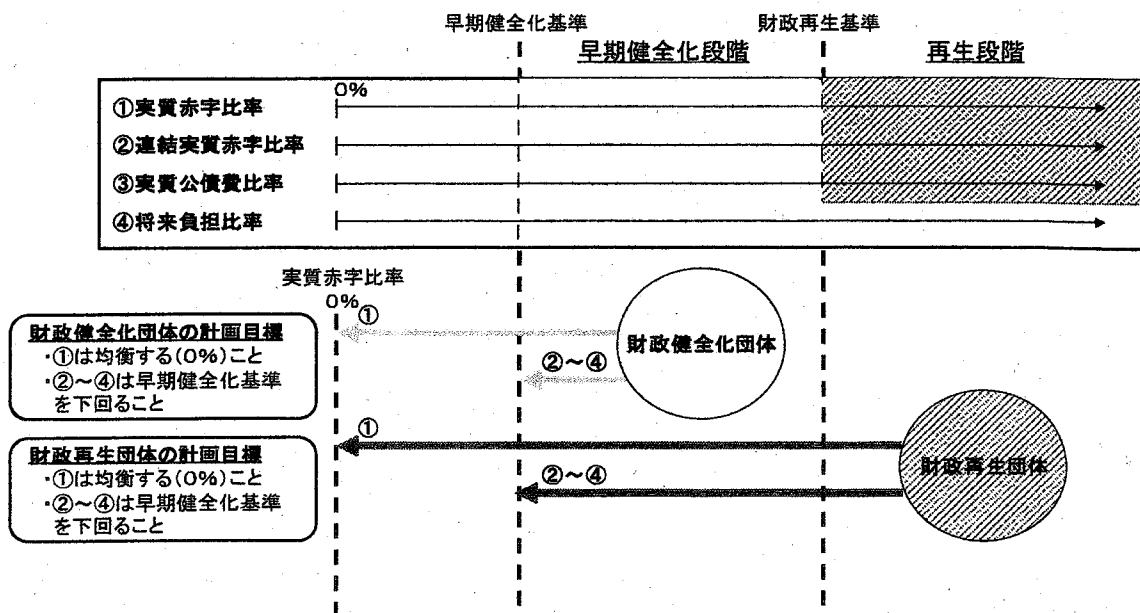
早期健全化基準

財政再生基準

早期健全化段階

再生段階

0%

①実質赤字比率

②連結実質赤字比率

③実質公債費比率

④将来負担比率

実質赤字比率

0%

①

財政健全化団体の計画目標
・①は均衡する(0%)こと
・②～④は早期健全化基準を下回ること

②～④

財政健全化団体

①

財政再生団体の計画目標
・①は均衡する(0%)こと
・②～④は早期健全化基準を下回ること

②～④

財政再生団体